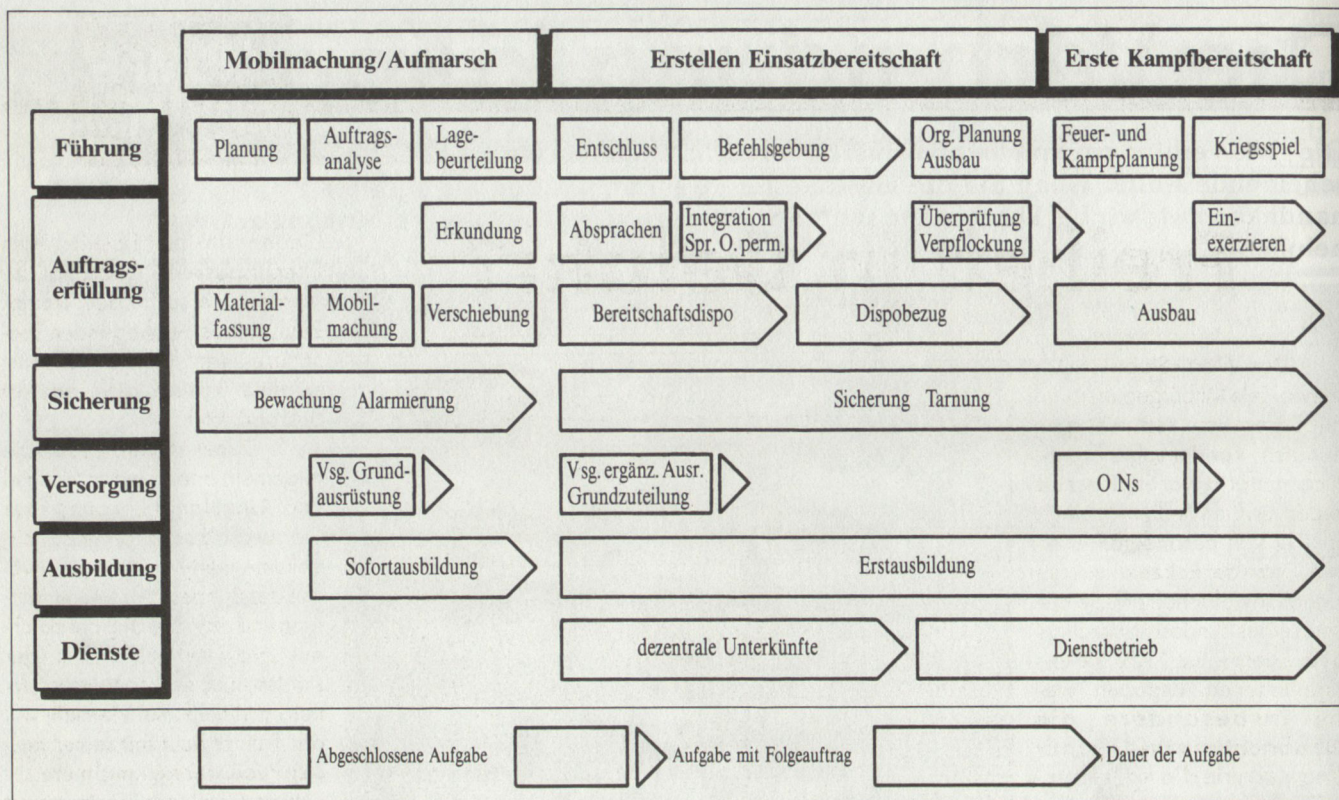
| | Mobilmachung/Aufmarsch | | | Erstellen Einsatzbereitschaft | | | Erste Kampfbereitschaft | |
|---|---|---|---|---|---|---|---|---|
| Führung | Planung | Auftragsanalyse | Lagebeurteilung | Entschluss | Befehlsgebung | Org. Planung Ausbau | Feuer- und Kampfplanung | Kriegsspiel |
| Auftragserfüllung | | | Erkundung | Absprachen | Integration Spr. O. perm. | Überprüfung Verpflockung | | Einexerzieren |
| | Materialfassung | Mobilmachung | Verschiebung | Bereitschaftsdispo | Dispobezug | | Ausbau | |
| Sicherung | Bewachung Alarmierung | | | Sicherung Tarnung | | | | |
| Versorgung | | Vsg. Grundausrüstung | | Vsg. ergänz. Ausr. Grundzuteilung | | | O Ns | |
| Ausbildung | | Sofortausbildung | | Erstausbildung | | | | |
| Dienste | | | | dezentrale Unterkünfte | | Dienstbetrieb | | |

Abgeschlossene Aufgabe

Aufgabe mit Folgeauftrag

Dauer der Aufgabe